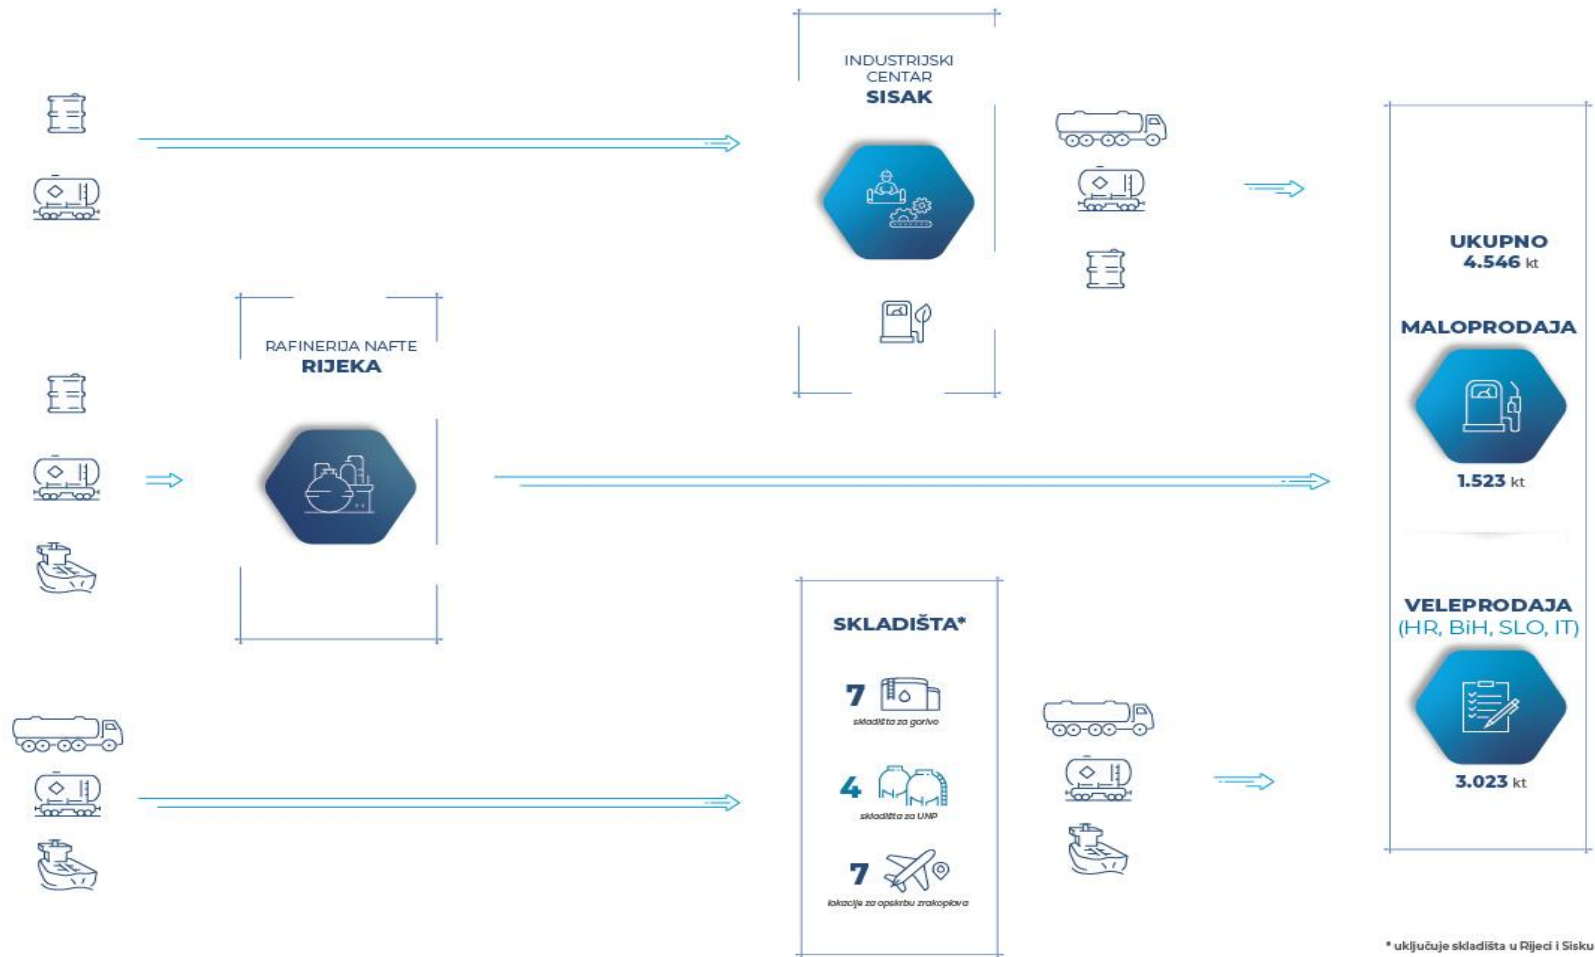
INDUSTRIJSKI CENTAR
SISAK

RAFINERIJA NAFTE
RIJEKA

UKUPNO
4.546 kt

MALOPRODAJA

1.523 kt

VELEPRODAJA
(HR, BiH, SLO, IT)

3.023 kt

SKLADIŠTA*

7
skladišta za gorivo

4
skladišta za UNP

7
lokacije za opskrbu zrakoplova

* uključuje skladišta u Rijeci i Sisku